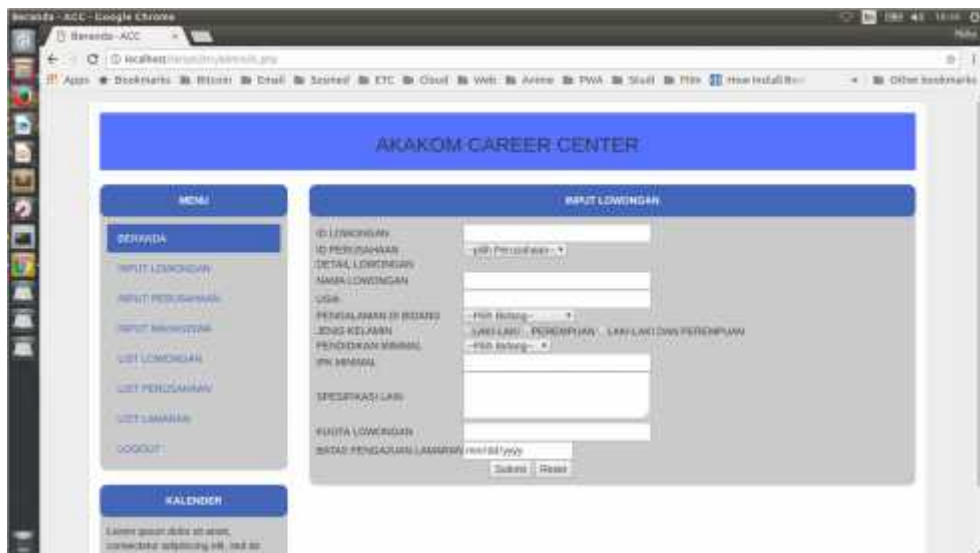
Beranda - ACC - Google Chrome

Beranda - ACC

localhost/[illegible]

Apps Bookmarks Bitcoin Email Scanned ETC Cloud Web Anime PWA Studi PHH How Install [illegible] Other bookmarks

AKAKOM CAREER CENTER

MENU

BERANDA

INPUT LOWONGAN

INPUT PERUSAHAAN

INPUT MAHASISWA

LIST LOWONGAN

LIST PERUSAHAAN

LIST LAMARAN

LOGOUT

KALENDER

Lorem ipsum dolor sit amet, consectetur adipiscing elit, sed do

INPUT LOWONGAN

ID LOWONGAN

ID PERUSAHAAN --pilih Perusahaan--

DETAIL LOWONGAN

NAMA LOWONGAN

USIA

PENGALAMAN DI BIDANG --Pilih Bidang--

JENIS KELAMIN LAKI-LAKI PEREMPUAN LAKI-LAKI DAN PEREMPUAN

PENDIDIKAN MINIMAL --Pilih Bidang--

IPK MINIMAL

SPESIFIKASI LAIN

KUOTA LOWONGAN

BATAS PENGAJUAN LAMARAN mm/dd/yyyy

Submit Reset